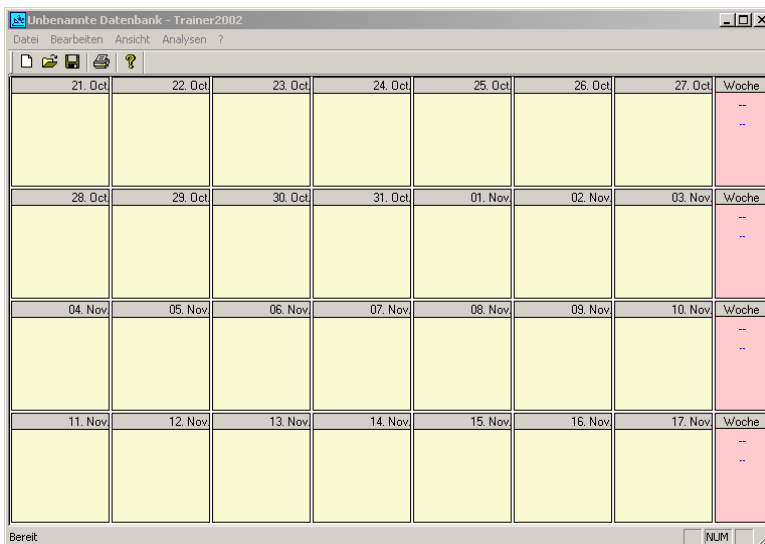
Unbenannte Datenbank - Trainer2002

Datei Bearbeiten Ansicht Analysen ?

| 21. Oct. | 22. Oct. | 23. Oct. | 24. Oct. | 25. Oct. | 26. Oct. | 27. Oct. | Woche -- -- |
|---|---|---|---|---|---|---|---|
| 28. Oct. | 29. Oct. | 30. Oct. | 31. Oct. | 01. Nov. | 02. Nov. | 03. Nov. | Woche -- -- |
| 04. Nov. | 05. Nov. | 06. Nov. | 07. Nov. | 08. Nov. | 09. Nov. | 10. Nov. | Woche -- -- |
| 11. Nov. | 12. Nov. | 13. Nov. | 14. Nov. | 15. Nov. | 16. Nov. | 17. Nov. | Woche -- -- |

Bereit NUM